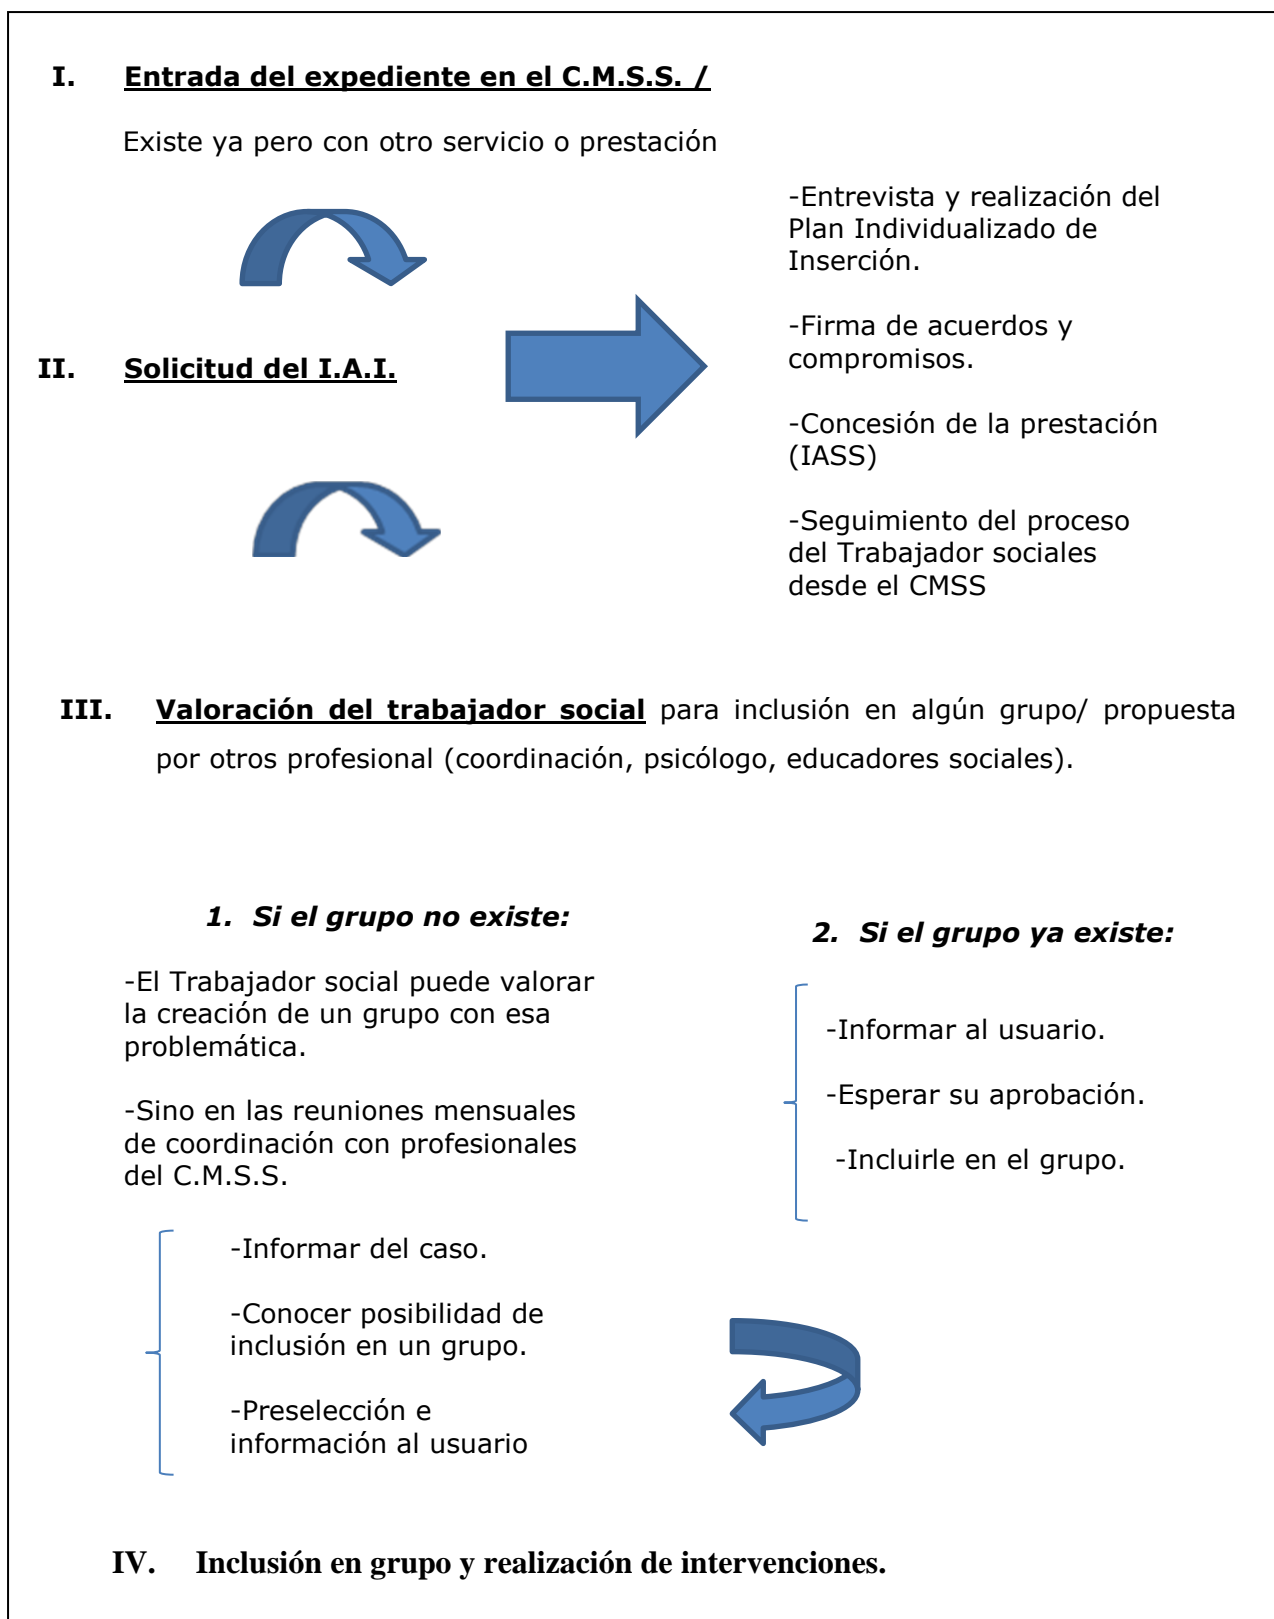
I. Entrada del expediente en el C.M.S.S. /

Existe ya pero con otro servicio o prestación

-Entrevista y realización del Plan Individualizado de Inserción.

-Firma de acuerdos y compromisos.

-Concesión de la prestación (IASS)

-Seguimiento del proceso del Trabajador sociales desde el CMSS

II. Solicitud del I.A.I.

III. Valoración del trabajador social para inclusión en algún grupo/ propuesta por otros profesional (coordinación, psicólogo, educadores sociales).

1. Si el grupo no existe:

-El Trabajador social puede valorar la creación de un grupo con esa problemática.

-Sino en las reuniones mensuales de coordinación con profesionales del C.M.S.S.

-Informar del caso.

-Conocer posibilidad de inclusión en un grupo.

-Preselección e información al usuario

2. Si el grupo ya existe:

-Informar al usuario.

-Esperar su aprobación.

-Incluirle en el grupo.

IV. Inclusión en grupo y realización de intervenciones.